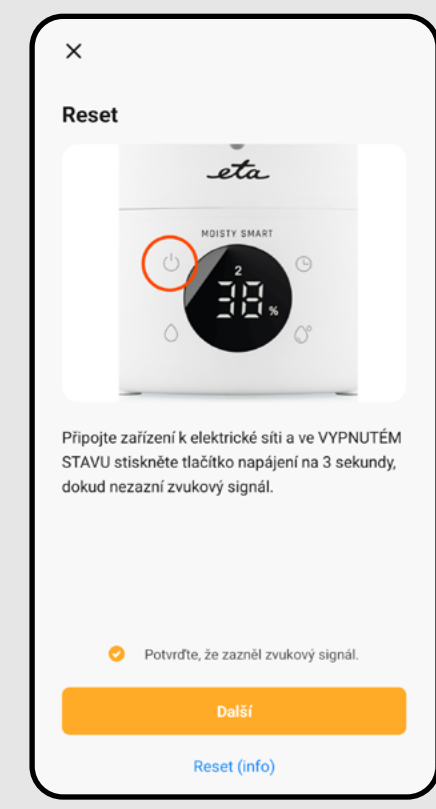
×

Reset

eta

MOISTY SMART

2

38 %

Připojte zařízení k elektrické síti a ve VYPNUTÉM STAVU stiskněte tlačítko napájení na 3 sekundy, dokud nezazní zvukový signál.

Potvrďte, že zazněl zvukový signál.

Další

Reset (info)